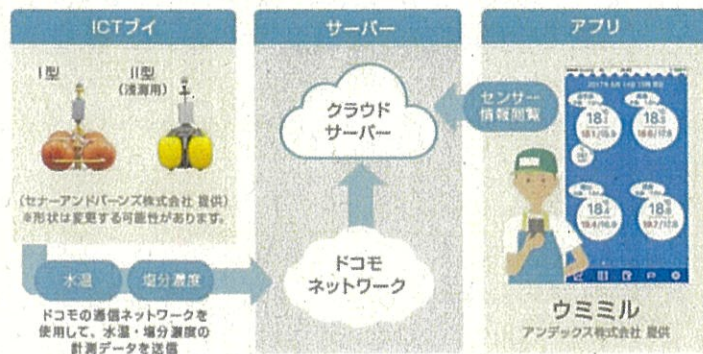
ICTブイ

I型

II型
(浅瀬用)

(セナーアンドバーンズ株式会社 提供)
※形状は変更する可能性があります。

水温

塩分濃度

ドコモの通信ネットワークを使用して、水温・塩分濃度の計測データを送信

サーバー

クラウドサーバー

ドコモネットワーク

アプリ

センサー情報閲覧

18.3

18.1/17.9

18.6/17.8

18.3

18.4/16.9

18.3

19.7/17.8

ウミミル
アンデックス株式会社 提供